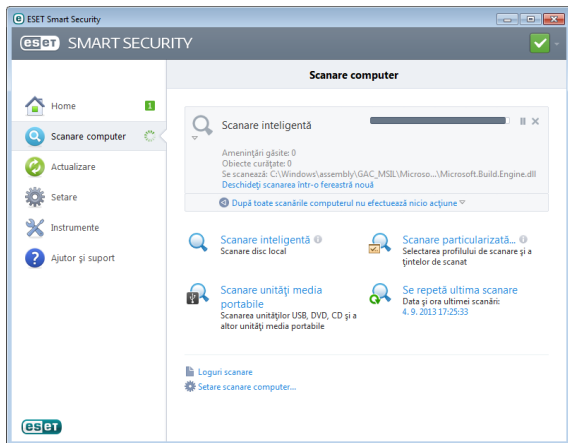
ESET Smart Security

eset SMART SECURITY

Home 1

Scanare computer

Actualizare

Setare

Instrumente

Ajutor și suport

eset

Scanare computer

Scanare inteligentă

Amenințări găsite: 0
Obiecte curățate: 0
Se scanează: C:\Windows\assembly\GAC_MSIL\Microso...\Microsoft.Build.Engine.dll
Deschideți scanarea într-o fereastră nouă

După toate scanările computerul nu efectuează nicio acțiune

Scanare inteligentă
Scanare disc local

Scanare particularizată...
Selectarea profilului de scanare și a țintelor de scanat

Scanare unități media portabile
Scanarea unităților USB, DVD, CD și a altor unități media portabile

Se repetă ultima scanare
Data și ora ultimei scanări:
4. 9. 2013 17:25:33

Loguri scanare
Setare scanare computer...